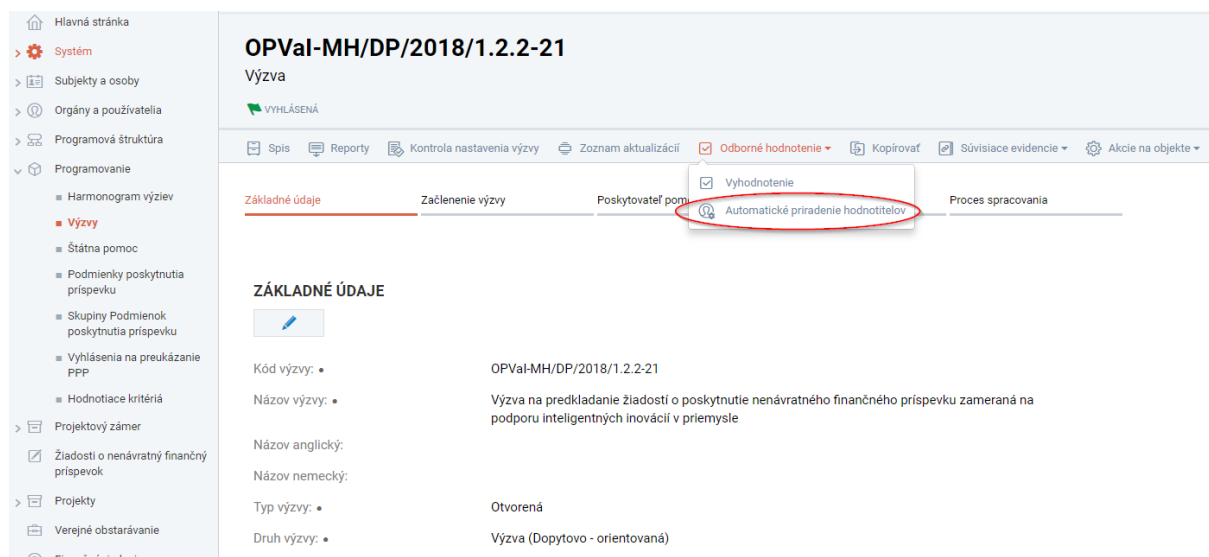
Hlavná stránka
Systém
Subjekty a osoby
Orgány a používatelia
Programová štruktúra
Programovanie
Harmonogram výziev
Výzvy
Štátna pomoc
Podmienky poskytnutia príspevku
Skupiny Podmienok poskytnutia príspevku
Vyhlásenia na preukázanie PPP
Hodnotiace kritériá
Projektový zámer
Žiadosti o nenávratný finančný príspevok
Projekty
Verejné obstarávanie

OPVaI-MH/DP/2018/1.2.2-21
Výzva
VYHLÁSENÁ

Spis | Reporty | Kontrola nastavenia výzvy | Zoznam aktualizácií | Odborné hodnotenie | Kopírovať | Súvisiace evidencie | Akcie na objekte

Vyhodnotenie
Automatické priradenie hodnotiteľov

Základné údaje | Začlenenie výzvy | Poskytovateľ pom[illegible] | Proces spracovania

ZÁKLADNÉ ÚDAJE

Kód výzvy: • OPVaI-MH/DP/2018/1.2.2-21
Názov výzvy: • Výzva na predkladanie žiadostí o poskytnutie nenávratného finančného príspevku zameraná na podporu inteligentných inovácií v priemysle
Názov anglický:
Názov nemecký:
Typ výzvy: • Otvorená
Druh výzvy: • Výzva (Dopytovo - orientovaná)